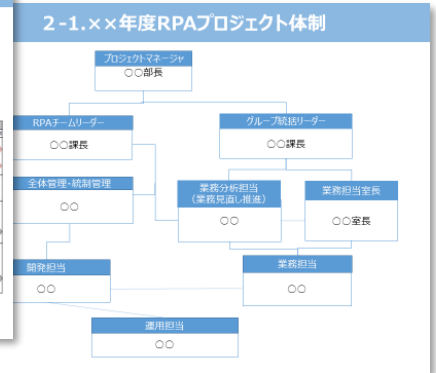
2-1.××年度RPAプロジェクト体制

プロジェクトマネージャ
○○部長

RPAチームリーダー
○○課長

グループ統括リーダー
○○課長

全体管理・統制管理
○○

業務分析担当
（業務見直し推進）
○○

業務担当室長
○○室長

開発担当
○○

業務担当
○○

運用担当
○○